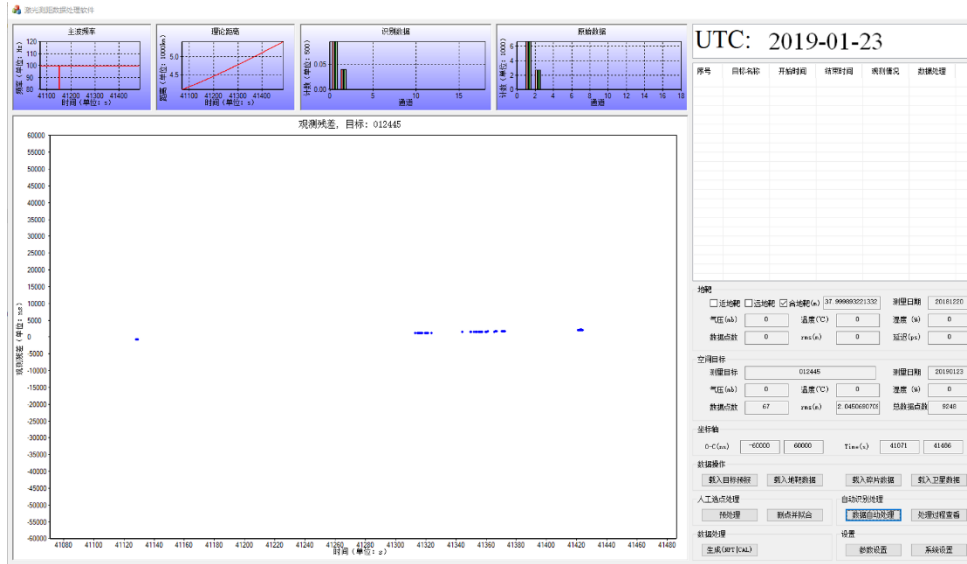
激光测距数据处理软件

主波频率
频率（单位：Hz）
120
110
100
90
80
41100 41200 41300 41400
时间（单位：s）

理论距离
距离（单位：1000km）
5.0
4.5
41100 41200 41300 41400
时间（单位：s）

识别数据
计数（单位：500）
0.10
0.05
0.00
0 5 10 15
通道

原始数据
计数（单位：1000）
6
4
2
0
0 2 4 6 8 10 12 14 16 18
通道

UTC: 2019-01-23

| 序号 | 目标名称 | 开始时间 | 结束时间 | 观测情况 | 数据处理 |
|---|---|---|---|---|---|

观测残差，目标：012445
观测残差（单位：ns）
60000
55000
50000
45000
40000
35000
30000
25000
20000
15000
10000
5000
0
-5000
-10000
-15000
-20000
-25000
-30000
-35000
-40000
-45000
-50000
-55000
-60000
41080 41100 41120 41140 41160 41180 41200 41220 41240 41260 41280 41300 41320 41340 41360 41380 41400 41420 41440 41460 41480
时间（单位：s）

地靶
近地靶 远地靶 ☑ 合地靶(m) 37.999893221332 测量日期 20181220
气压(mb) 0 温度(℃) 0 湿度(%) 0
数据点数 0 rms(m) 0 延迟(ps) 0

空间目标
测量目标 012445 测量日期 20190123
气压(mb) 0 温度(℃) 0 湿度(%) 0
数据点数 67 rms(m) 2.0450680703 总数据点数 8248

坐标轴
O-C(ns) -60000 60000 Time(s) 41071 41486

数据操作
载入目标预报 载入地靶数据 载入标片数据 载入卫星数据

人工选点处理
预处理 剔点并拟合

自动识别处理
数据自动处理 处理过程查看

数据处理
生成(NPT(CAL)

设置
参数设置 系统设置